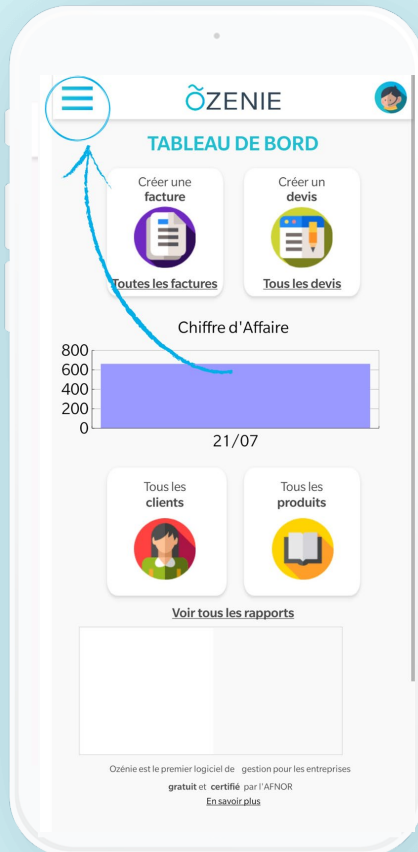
ÕZENIE

TABLEAU DE BORD

Créer une **facture**

Toutes les factures

Créer un **devis**

Tous les devis

Chiffre d'Affaire

800
600
400
200
0

21/07

Tous les **clients**

Tous les **produits**

Voir tous les rapports

Ozénie est le premier logiciel de gestion pour les entreprises **gratuit** et **certifié** par l'AFNOR

En savoir plus